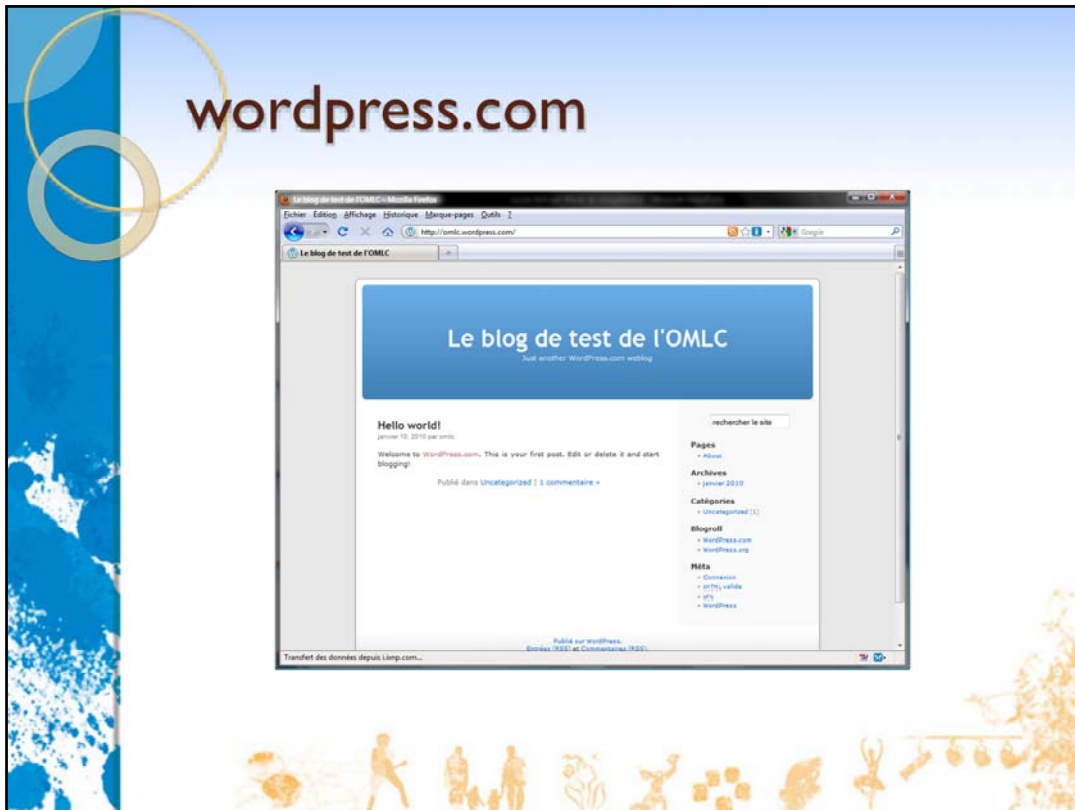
wordpress.com

Le blog de test de l'OMLC – Mozilla Firefox

Fichier Édition Affichage Historique Marque-pages Outils ?

http://omlc.wordpress.com/

Google

Le blog de test de l'OMLC

Le blog de test de l'OMLC

Just another WordPress.com weblog

Hello world!

janvier 10, 2010 par omlc

Welcome to WordPress.com. This is your first post. Edit or delete it and start blogging!

Publié dans Uncategorized | 1 commentaire »

rechercher le site

Pages

About

Archives

janvier 2010

Catégories

Uncategorized (1)

Blogroll

WordPress.com

WordPress.org

Méta

Connexion

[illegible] valide

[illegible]

WordPress

Publié sur WordPress.

Entrées (RSS) et Commentaires (RSS).

Transfert des données depuis i.lsmp.com...